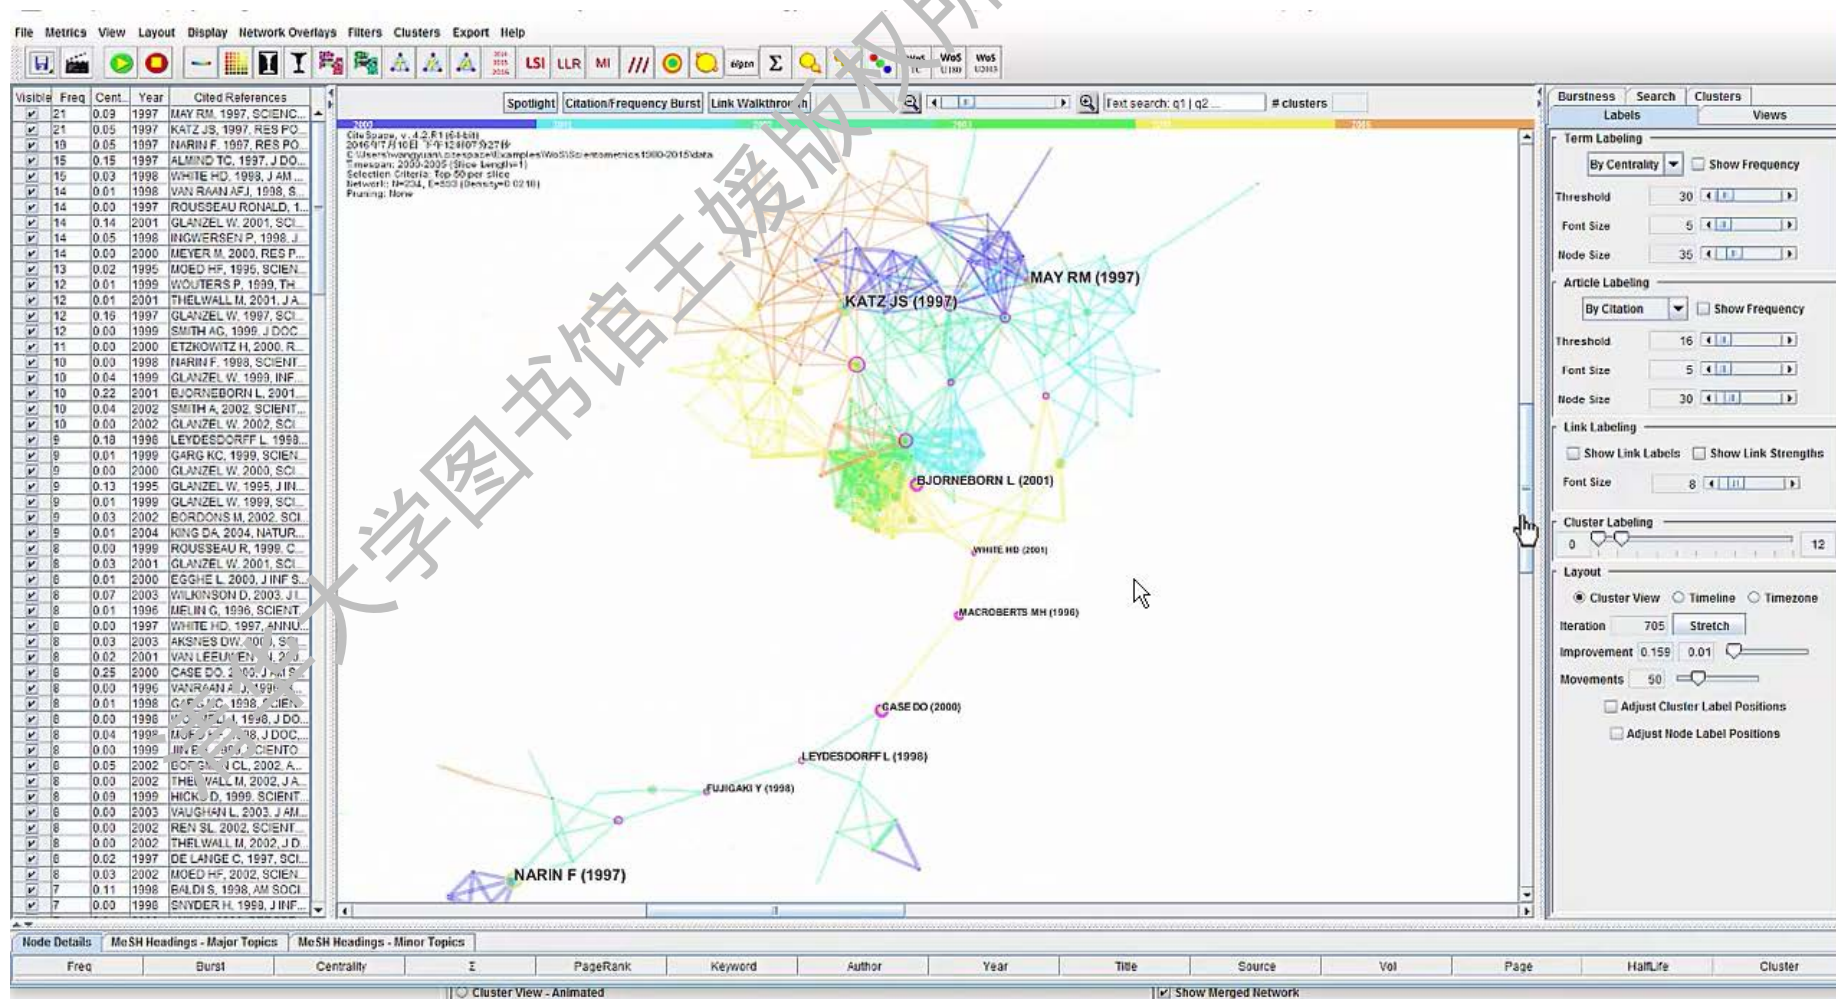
File Metrics View Layout Display Network Overlays Filters Clusters Export Help

LSI LLR MI

| Visible | Freq | Cent. | Year | Cited References |
|---|---|---|---|---|
| ✓ | 21 | 0.09 | 1997 | MAY RM, 1997, SCIENC... |
| ✓ | 21 | 0.05 | 1997 | KATZ JS, 1997, RES PO... |
| ✓ | 18 | 0.05 | 1997 | NARIN F, 1997, RES PO... |
| ✓ | 15 | 0.15 | 1997 | ALMIND TC, 1997, J DO... |
| ✓ | 15 | 0.03 | 1998 | WHITE HD, 1998, J AM... |
| ✓ | 14 | 0.01 | 1998 | VAN RAAN AFJ, 1998, S... |
| ✓ | 14 | 0.00 | 1997 | ROUSSEAU RONALD, 1... |
| ✓ | 14 | 0.14 | 2001 | GLANZEL W, 2001, SCI... |
| ✓ | 14 | 0.05 | 1998 | INGWERSEN P, 1998, J... |
| ✓ | 14 | 0.00 | 2000 | MEYER M, 2000, RES P... |
| ✓ | 13 | 0.02 | 1995 | MOED HF, 1995, SCIEN... |
| ✓ | 12 | 0.01 | 1999 | WOUTERS P, 1999, TH... |
| ✓ | 12 | 0.01 | 2001 | THELWALL M, 2001, J A... |
| ✓ | 12 | 0.16 | 1997 | GLANZEL W, 1997, SCI... |
| ✓ | 12 | 0.00 | 1999 | SMITH AG, 1999, J DOC... |
| ✓ | 11 | 0.00 | 2000 | ETZKOWITZ H, 2000, R... |
| ✓ | 10 | 0.03 | 1998 | NARIN F, 1998, SCIENT... |
| ✓ | 10 | 0.04 | 1999 | GLANZEL W, 1999, INF... |
| ✓ | 10 | 0.22 | 2001 | BJORNEBORN L, 2001,... |
| ✓ | 10 | 0.04 | 2002 | SMITH A, 2002, SCIENT... |
| ✓ | 10 | 0.00 | 2002 | GLANZEL W, 2002, SCI... |
| ✓ | 9 | 0.18 | 1998 | LEYDESDORFF L, 1998,... |
| ✓ | 9 | 0.01 | 1999 | GARG KC, 1999, SCIEN... |
| ✓ | 9 | 0.00 | 2000 | GLANZEL W, 2000, SCI... |
| ✓ | 9 | 0.13 | 1995 | GLANZEL W, 1995, J IN... |
| ✓ | 9 | 0.01 | 1999 | GLANZEL W, 1999, SCI... |
| ✓ | 9 | 0.03 | 2002 | BORDONS M, 2002, SCI... |
| ✓ | 9 | 0.01 | 2004 | KING DA, 2004, NATUR... |
| ✓ | 8 | 0.00 | 1999 | ROUSSEAU R, 1999, C... |
| ✓ | 8 | 0.03 | 2001 | GLANZEL W, 2001, SCI... |
| ✓ | 8 | 0.01 | 2000 | EGGHE L, 2000, J INF S... |
| ✓ | 8 | 0.07 | 2003 | WILKINSON D, 2003, J I... |
| ✓ | 8 | 0.01 | 1996 | MELIN G, 1996, SCIENT... |
| ✓ | 8 | 0.00 | 1997 | WHITE HD, 1997, ANNU... |
| ✓ | 8 | 0.03 | 2003 | AKSNES DW, 2003, S... |
| ✓ | 8 | 0.02 | 2001 | VAN LEEUWEN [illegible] |
| ✓ | 8 | 0.25 | 2000 | CASE DO, 2000, J AM S... |
| ✓ | 8 | 0.00 | 1996 | VANRAAN A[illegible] |
| ✓ | 8 | 0.01 | 1998 | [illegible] 1998, SCIEN... |
| ✓ | 8 | 0.00 | 1998 | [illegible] 1998, J DO... |
| ✓ | 8 | 0.04 | 1998 | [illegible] 98, J DOC... |
| ✓ | 8 | 0.00 | 1999 | JIN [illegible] SCIENTO... |
| ✓ | 8 | 0.05 | 2002 | BOR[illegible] CL, 2002, A... |
| ✓ | 8 | 0.00 | 2002 | THELWALL M, 2002, J A... |
| ✓ | 8 | 0.09 | 1999 | HICK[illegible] D, 1999, SCIENT... |
| ✓ | 8 | 0.00 | 2003 | VAUGHAN L, 2003, J AM... |
| ✓ | 8 | 0.00 | 2002 | REN SL, 2002, SCIENT... |
| ✓ | 8 | 0.00 | 2002 | THELWALL M, 2002, J D... |
| ✓ | 8 | 0.02 | 1997 | DE LANGE C, 1997, SCI... |
| ✓ | 8 | 0.03 | 2002 | MOED HF, 2002, SCIEN... |
| ✓ | 7 | 0.11 | 1998 | BALDI S, 1998, AM SOCI... |
| ✓ | 7 | 0.00 | 1998 | SNYDER H, 1998, J INF... |

Spotlight Citation/Frequency Burst Link Walkthrough Text search: q1 | q2 ... # clusters

KATZ JS (1997)
MAY RM (1997)
BJORNEBORN L (2001)
WHITE HD (2001)
MACROBERTS MH (1996)
CASE DO (2000)
LEYDESDORFF L (1998)
FUJIGAKI Y (1998)
NARIN F (1997)

Burstness Search Clusters
Labels Views
Term Labeling
By Centrality Show Frequency
Threshold 30
Font Size 5
Node Size 35
Article Labeling
By Citation Show Frequency
Threshold 16
Font Size 5
Node Size 30
Link Labeling
Show Link Labels Show Link Strengths
Font Size 8
Cluster Labeling
0 12
Layout
Cluster View Timeline Timezone
Iteration 705 Stretch
Improvement 0.159 0.01
Movements 50
Adjust Cluster Label Positions
Adjust Node Label Positions

Node Details MeSH Headings - Major Topics MeSH Headings - Minor Topics

| Freq | Burst | Centrality | Σ | PageRank | Keyword | Author | Year | Title | Source | Vol | Page | HalfLife | Cluster |
|---|---|---|---|---|---|---|---|---|---|---|---|---|---|

Cluster View - Animated Show Merged Network